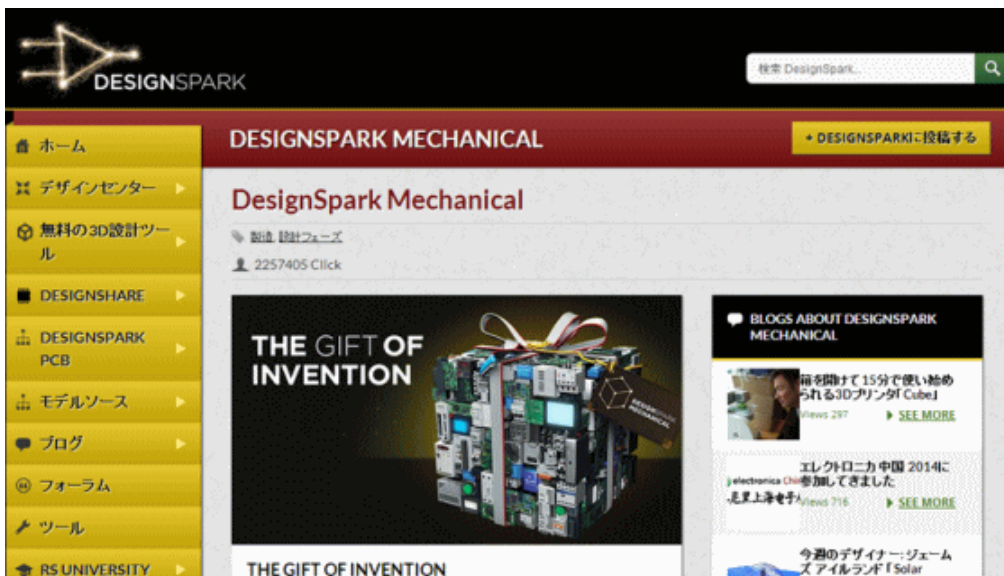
DESIGNSPARK

検索 DesignSpark...

ホーム
デザインセンター
無料の3D設計ツール
DESIGNSHARE
DESIGNSPARK PCB
モデルソース
ブログ
フォーラム
ツール
RS UNIVERSITY

DESIGNSPARK MECHANICAL

+ DESIGNSPARKに投稿する

DesignSpark Mechanical

製造, 設計フェーズ

2257405 Click

THE GIFT OF INVENTION

THE GIFT OF INVENTION

BLOGS ABOUT DESIGNSPARK MECHANICAL

箱を開けて15分で使い始められる3Dプリンタ「Cube」
Views 297
SEE MORE

エレクトロニカ 中国 2014に参加してきました
electronica China
Views 716
SEE MORE

今週のデザイナー：ジェームズ アイルランド「Solar